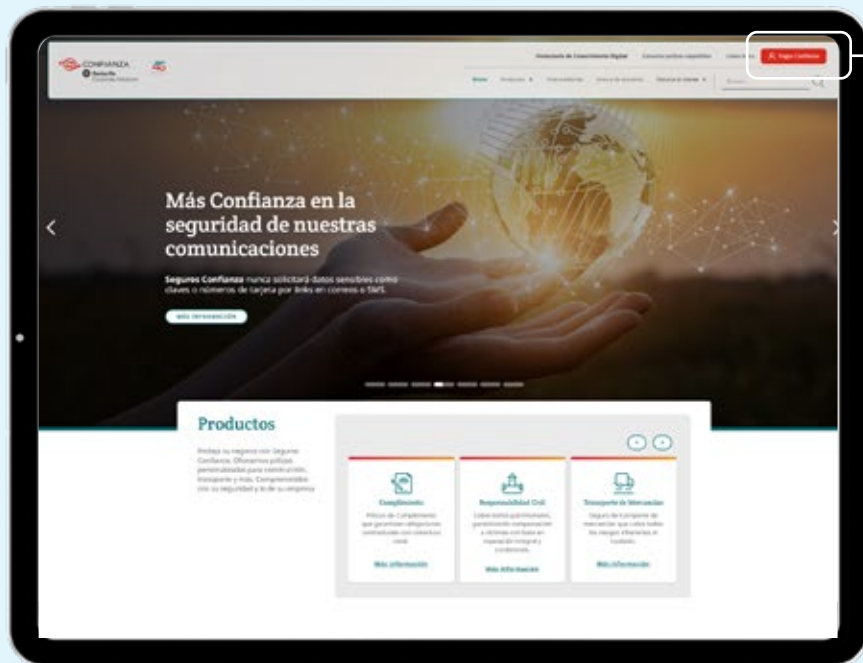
CONFIANZA

Historial de Conocimiento Digital   Consulte pólizas específicas   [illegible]   Pago Confianza

Inicio   Productos   Intermediarios   Área de clientes   Nuestra entidad   Buscar

Más Confianza en la seguridad de nuestras comunicaciones

Seguros Confianza nunca solicitará datos sensibles como claves o números de tarjeta por links en correos o SMS.

MÁS INFORMACIÓN

Productos

Proteja su negocio con Seguros Confianza. Ofrecemos pólizas personalizadas para construcción, transporte y más. Comprometidos con su seguridad y la de su empresa.

Cumplimiento
Pólizas de Cumplimiento que garantizan obligaciones contractuales con cobertura total.
Más información

Responsabilidad Civil
Cubre daños patrimoniales, garantizando compensación a víctimas con base en reparación integral y condiciones.
Más información

Transporte de Mercancías
Seguro de transporte de mercancías que cubre todos los riesgos inherentes al traslado.
Más información